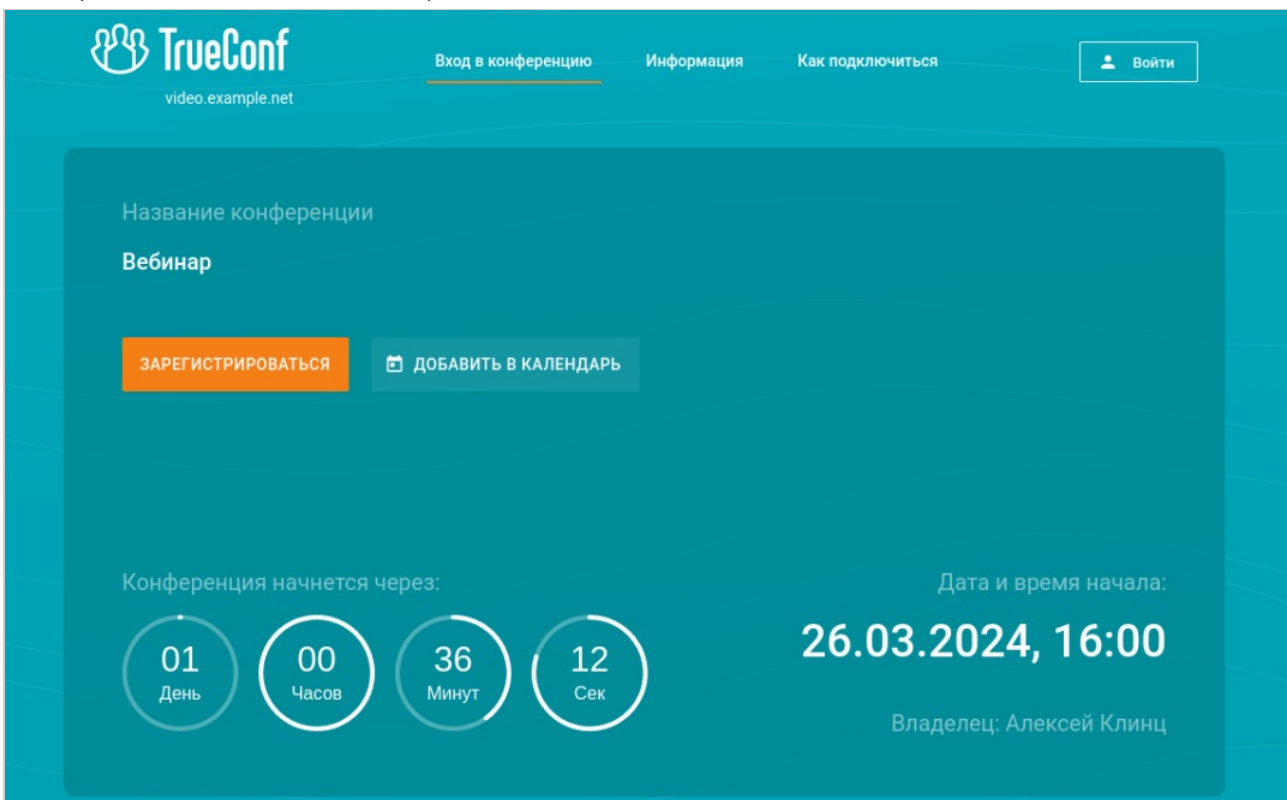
TrueConf
video.example.net

Вход в конференцию
Информация
Как подключиться
Войти

Название конференции

Вебинар

ЗАРЕГИСТРИРОВАТЬСЯ
ДОБАВИТЬ В КАЛЕНДАРЬ

Конференция начнется через:

01
День

00
Часов

36
Минут

12
Сек

Дата и время начала:

26.03.2024, 16:00

Владелец: Алексей Клинц